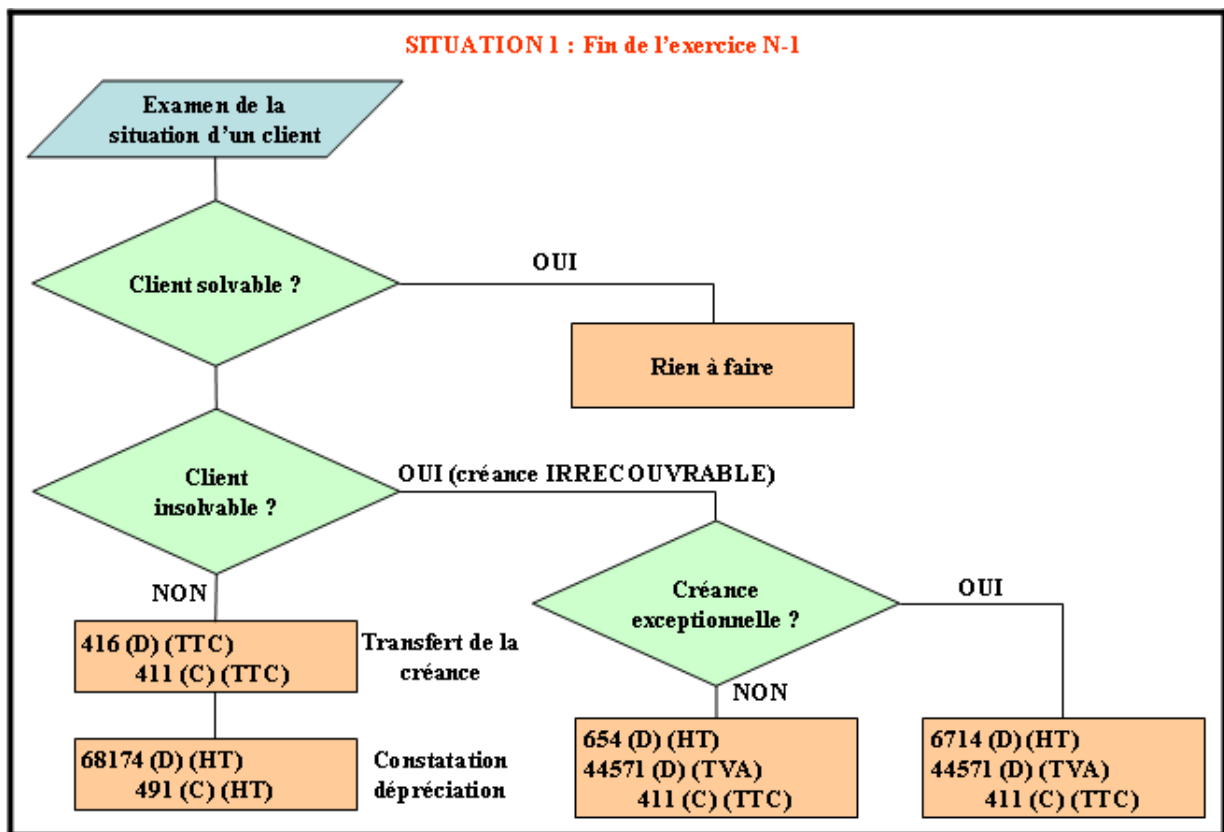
SITUATION 1 : Fin de l'exercice N-1

Examen de la situation d'un client

Client solvable ?

OUI

Rien à faire

Client insolvable ?

OUI (créance IRRECOUVRABLE)

NON

416 (D) (TTC)
411 (C) (TTC)

Transfert de la créance

68174 (D) (HT)
491 (C) (HT)

Constatation dépréciation

Créance exceptionnelle ?

OUI

NON

654 (D) (HT)
44571 (D) (TVA)
411 (C) (TTC)

6714 (D) (HT)
44571 (D) (TVA)
411 (C) (TTC)